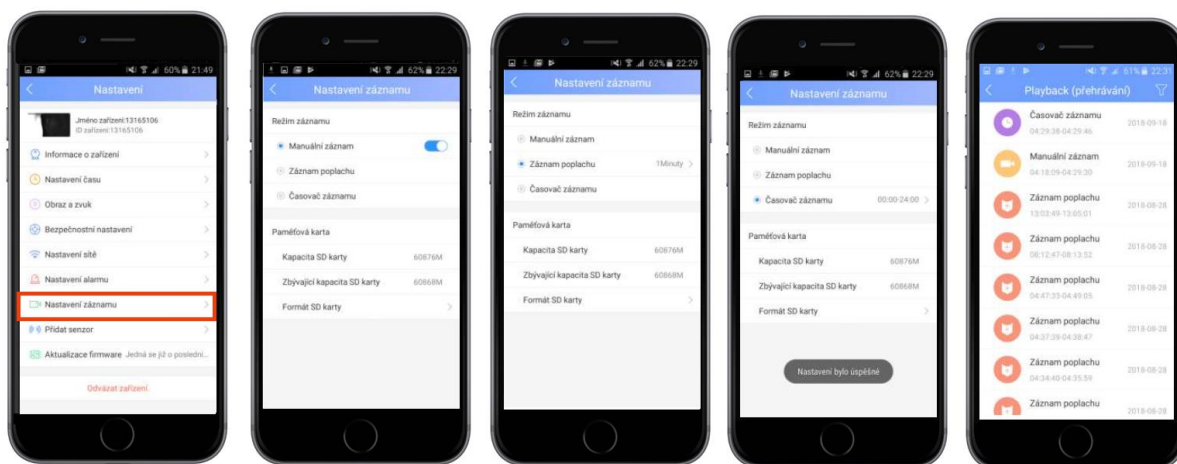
60% 21:49

Nastavení

Jméno zařízení:13165106
ID zařízení:13165106

Informace o zařízení

Nastavení času

Obraz a zvuk

Bezpečnostní nastavení

Nastavení sítě

Nastavení alarmu

Nastavení záznamu

Přidat senzor

Aktualizace firmware Jedná se již o poslední...

Odvázat zařízení

62% 22:29

Nastavení záznamu

Režim záznamu

Manuální záznam

Záznam poplachu

Časovač záznamu

Paměťová karta

Kapacita SD karty 60876M

Zbývající kapacita SD karty 60868M

Formát SD karty

62% 22:29

Nastavení záznamu

Režim záznamu

Manuální záznam

Záznam poplachu 1Minuty

Časovač záznamu

Paměťová karta

Kapacita SD karty 60876M

Zbývající kapacita SD karty 60868M

Formát SD karty

62% 22:29

Nastavení záznamu

Režim záznamu

Manuální záznam

Záznam poplachu

Časovač záznamu 00:00-24:00

Paměťová karta

Kapacita SD karty 60876M

Zbývající kapacita SD karty 60868M

Formát SD karty

Nastavení bylo úspěšné

61% 22:31

Playback (přehrávání)

Časovač záznamu
04:29:38-04:29:46 2018-09-18

Manuální záznam
04:18:09-04:29:30 2018-09-18

Záznam poplachu
13:03:49-13:05:01 2018-08-28

Záznam poplachu
06:12:47-08:13:52 2018-08-28

Záznam poplachu
04:47:33-04:49:05 2018-08-28

Záznam poplachu
04:37:29-04:38:47 2018-08-28

Záznam poplachu
04:34:40-04:35:59 2018-08-28

Záznam poplachu 2018-08-28